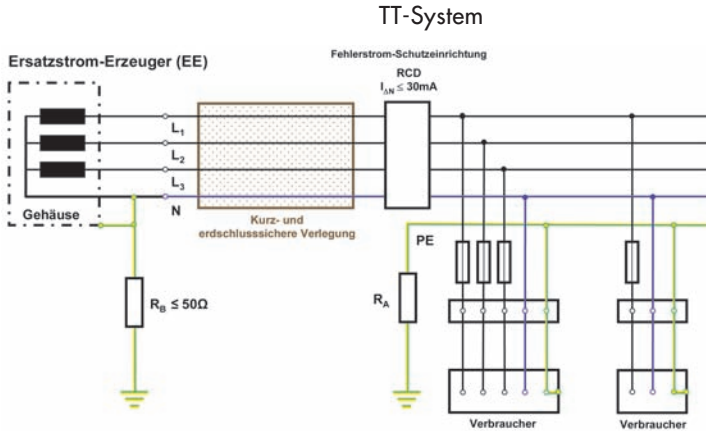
TT-System

Ersatzstrom-Erzeuger (EE)

Fehlerstrom-Schutzeinrichtung

RCD

$I_{\Delta N} \leq 30mA$

$L_1$

$L_2$

$L_3$

N

Gehäuse

Kurz- und erdschlusssichere Verlegung

PE

$R_B \leq 50\Omega$

$R_A$

Verbraucher

Verbraucher